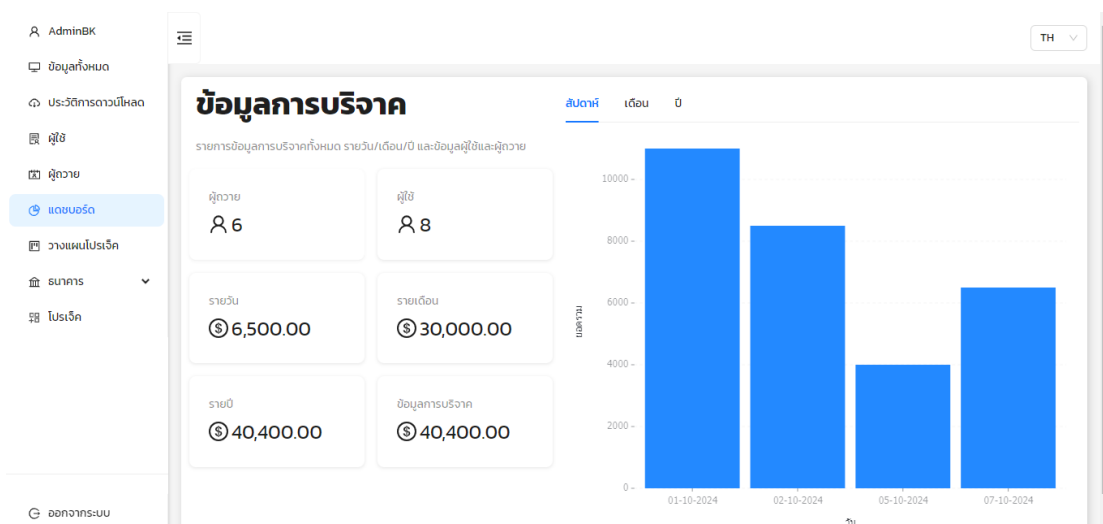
AdminBK
ข้อมูลทั้งหมด
ประวัติการดาวน์โหลด
ผู้ใช้
ผู้ถวาย
แดชบอร์ด
วางแผนโปรเจ็ค
ธนาคาร
โปรเจ็ค
ออกจากระบบ

TH

ข้อมูลการบริจาค

รายการข้อมูลการบริจาคทั้งหมด รายวัน/เดือน/ปี และข้อมูลผู้ใช้และผู้ถวาย

ผู้ถวาย
6

ผู้ใช้
8

รายวัน
6,500.00

รายเดือน
30,000.00

รายปี
40,400.00

ข้อมูลการบริจาค
40,400.00

สัปดาห์ เดือน ปี

10000
8000
6000
4000
2000
0
ยอดรวม
01-10-2024
02-10-2024
05-10-2024
07-10-2024
วัน